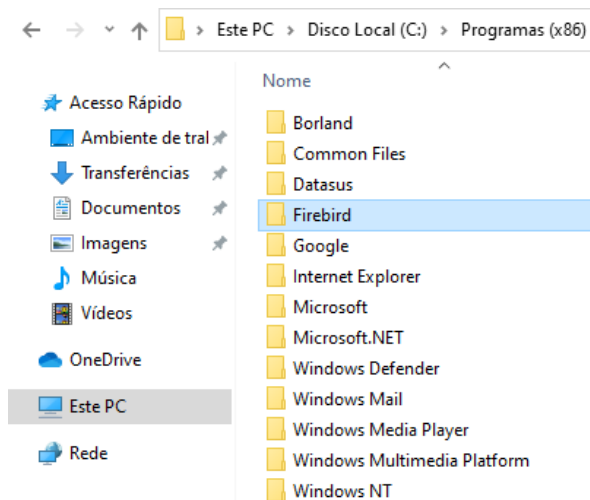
> Este PC > Disco Local (C:) > Programas (x86)

Nome

Acesso Rápido
Ambiente de tral
Transferências
Documentos
Imagens
Música
Vídeos
OneDrive
Este PC
Rede

Borland
Common Files
Datasus
Firebird
Google
Internet Explorer
Microsoft
Microsoft.NET
Windows Defender
Windows Mail
Windows Media Player
Windows Multimedia Platform
Windows NT